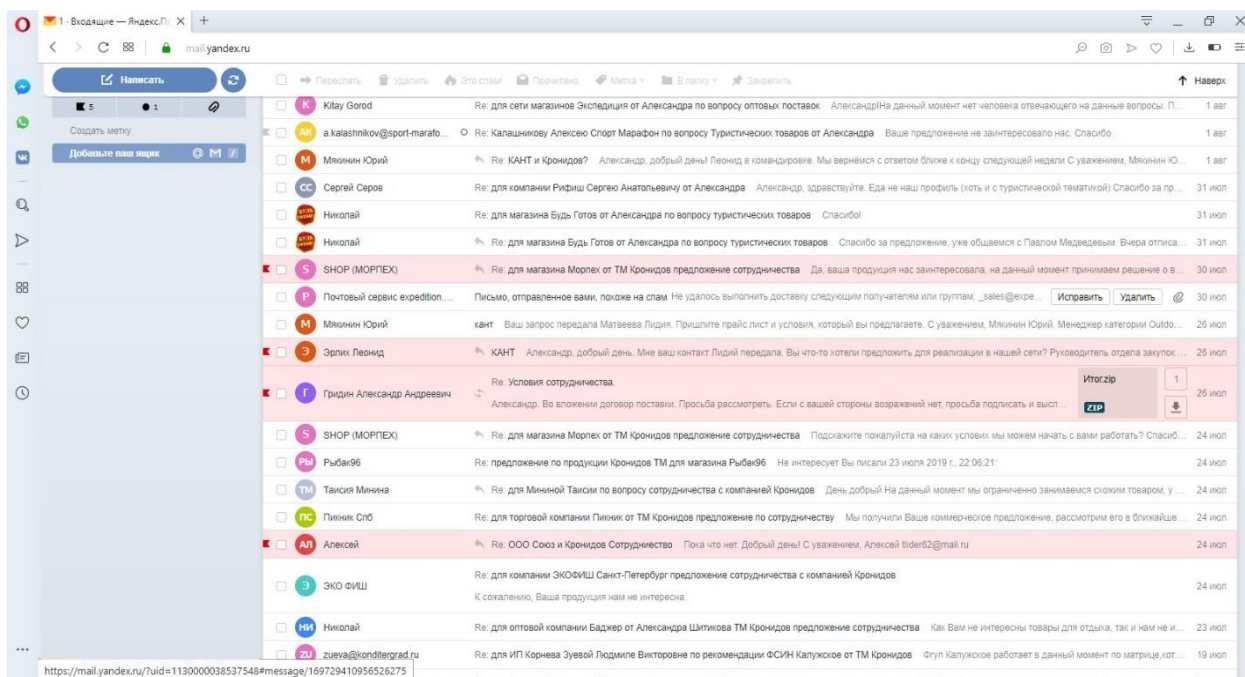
1 · Входящие — Яндекс.П ×
mail.yandex.ru

Написать
5 1
Создать метку
Добавьте ваш ящик

Переслать Удалить Это спам Прочитано Метка В папку Закрепить
Наверх

| | | |
|---|---|---|
| Kitay Gorod | Re: для сети магазинов Экспедиция от Александра по вопросу оптовых поставок Александр!На данный момент нет человека отвечающего на данные вопросы. П... | 1 авг |
| a.kalashnikov@sport-marafo... | Re: Калашникову Алексею Спорт Марафон по вопросу Туристических товаров от Александра Ваше предложение не заинтересовало нас. Спасибо. | 1 авг |
| Мякинин Юрий | Re: КАНТ и Кронидов? Александр, добрый день! Леонид в командировке. Мы вернёмся с ответом ближе к концу следующей недели С уважением, Мякинин Ю... | 1 авг |
| Сергей Серов | Re: для компании Рифиш Сергею Анатольевичу от Александра Александр, здравствуйте. Еда не наш профиль (хоть и с туристической тематикой) Спасибо за пр... | 31 июл |
| Николай | Re: для магазина Будь Готов от Александра по вопросу туристических товаров Спасибо! | 31 июл |
| Николай | Re: для магазина Будь Готов от Александра по вопросу туристических товаров Спасибо за предложение, уже общаемся с Павлом Медведевым. Вчера отписа... | 31 июл |
| SHOP (МОРПЕХ) | Re: для магазина Морпех от ТМ Кронидов предложение сотрудничества Да, ваша продукция нас заинтересовала, на данный момент принимаем решение о в... | 30 июл |
| Почтовый сервис expedition.... | Письмо, отправленное вами, похоже на спам Не удалось выполнить доставку следующим получателям или группам: _sales@expe... Исправить Удалить | 30 июл |
| Мякинин Юрий | кант Ваш запрос передала Матвеева Лидия. Пришлите прайс лист и условия, который вы предлагаете. С уважением, Мякинин Юрий. Менеджер категории Outdo... | 26 июл |
| Эрлих Леонид | КАНТ Александр, добрый день. Мне ваш контакт Лидий передала. Вы что-то хотели предложить для реализации в нашей сети? Руководитель отдела закупок ... | 26 июл |
| Гридин Александр Андреевич | Re: Условия сотрудничества. Александр. Во вложении договор поставки. Просьба рассмотреть. Если с вашей стороны возражений нет, просьба подписать и высл... Итог.zip ZIP 1 | 26 июл |
| SHOP (МОРПЕХ) | Re: для магазина Морпех от ТМ Кронидов предложение сотрудничества Подскажите пожалуйста на каких условиях мы можем начать с вами работать? Спасиб... | 24 июл |
| Рыбак96 | Re: предложение по продукции Кронидов ТМ для магазина Рыбак96 Не интересует Вы писали 23 июля 2019 г., 22:06:21: | 24 июл |
| Таисия Минина | Re: для Мининой Таисии по вопросу сотрудничества с компанией Кронидов День добрый На данный момент мы ограниченно занимаемся схожим товаром, у ... | 24 июл |
| Пикник Спб | Re: для торговой компании Пикник от ТМ Кронидов предложение по сотрудничеству Мы получили Ваше коммерческое предложение, рассмотрим его в ближайше... | 24 июл |
| Алексей | Re: ООО Союз и Кронидов Сотрудничество Пока что нет. Добрый день! С уважением, Алексей tlider62@mail.ru | 24 июл |
| ЭКО ФИШ | Re: для компании ЭКОФИШ Санкт-Петербург предложение сотрудничества с компанией Кронидов К сожалению, Ваша продукция нам не интересна. | 24 июл |
| Николай | Re: для оптовой компании Баджер от Александра Шитикова ТМ Кронидов предложение сотрудничества Как Вам не интересны товары для отдыха, так и нам не и... | 23 июл |
| zueva@konditergrad.ru | Re: для ИП Корнева Зуевой Людмиле Викторовне по рекомендации ФСИН Калужское от ТМ Кронидов Фгуп Калужское работает в данный момент по матрице,кот... | 19 июл |

https://mail.yandex.ru/?uid=1130000038537548#message/169729410956526275